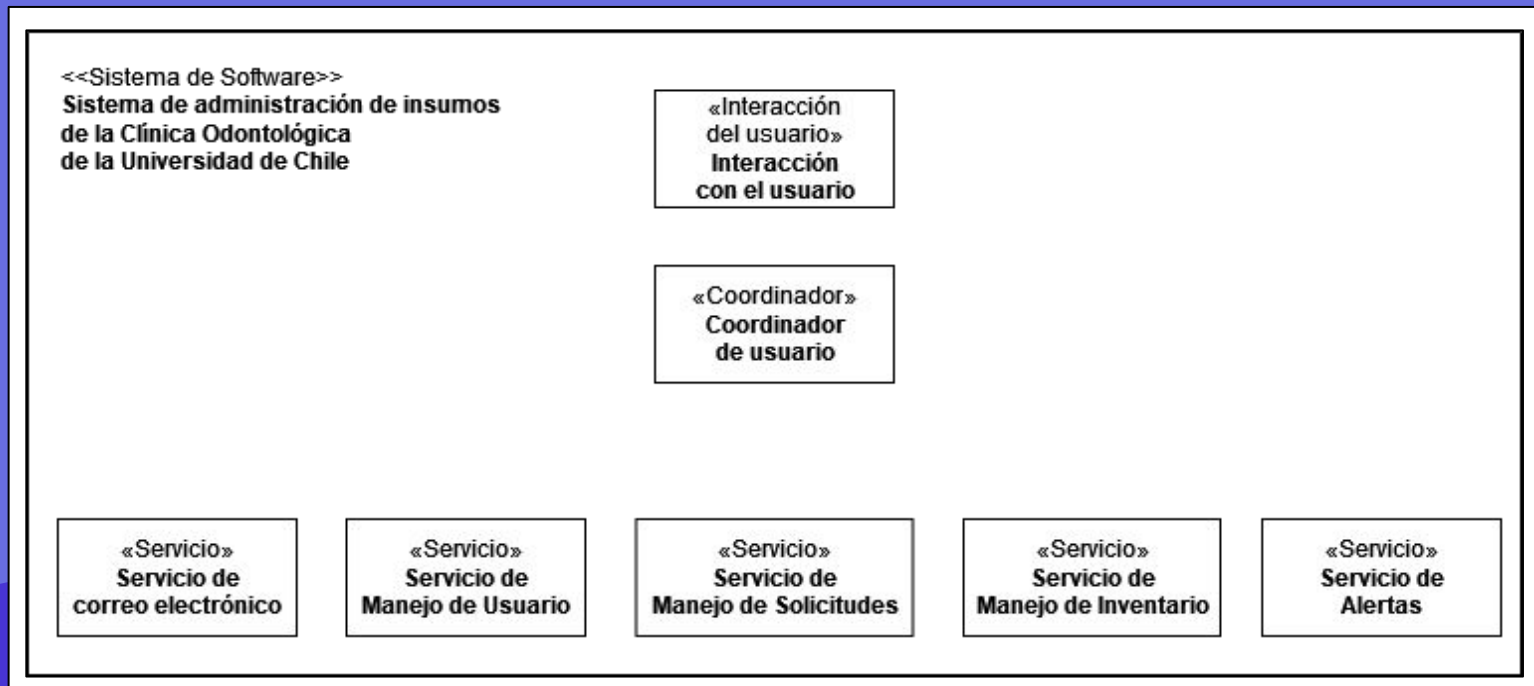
<<Sistema de Software>>
Sistema de administración de insumos de la Clínica Odontológica de la Universidad de Chile

«Interacción del usuario»
Interacción con el usuario

«Coordinador»
Coordinador de usuario

«Servicio»
Servicio de correo electrónico

«Servicio»
Servicio de Manejo de Usuario

«Servicio»
Servicio de Manejo de Solicitudes

«Servicio»
Servicio de Manejo de Inventario

«Servicio»
Servicio de Alertas